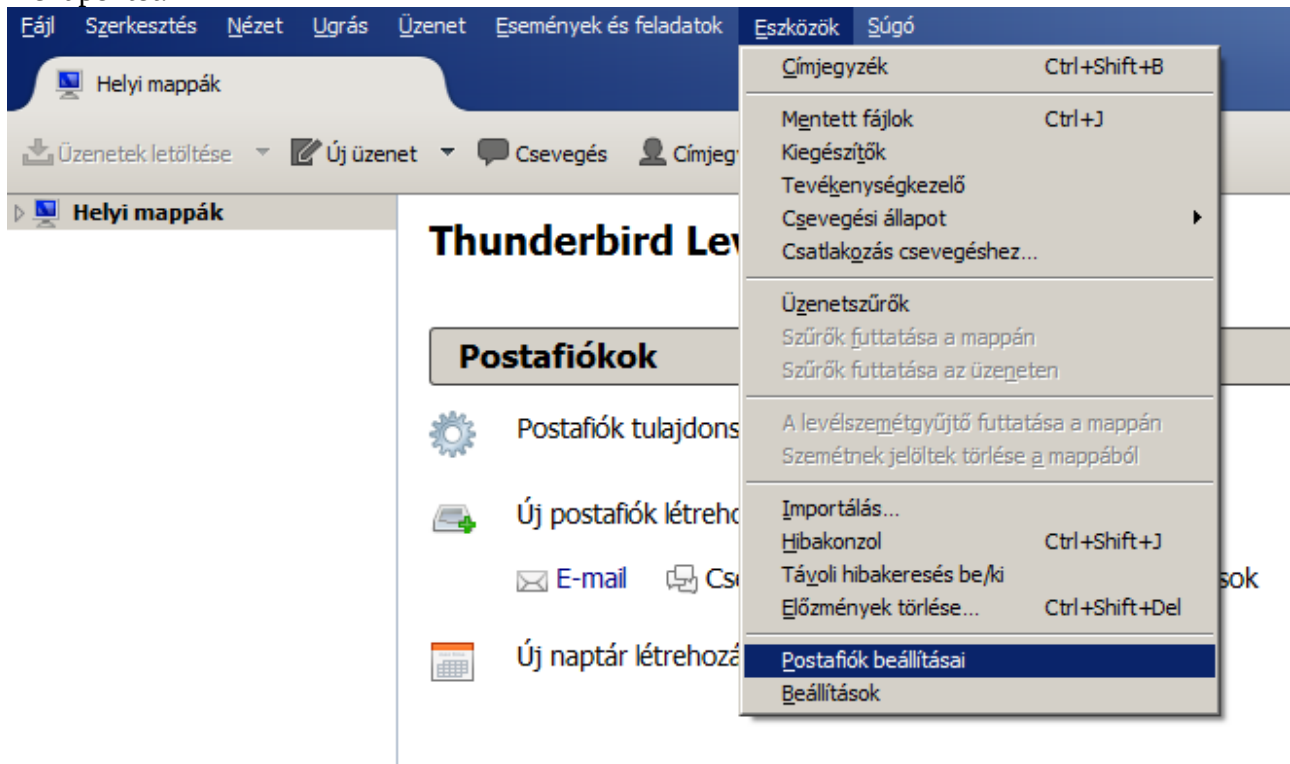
Fájl Szerkesztés Nézet Ugrás Üzenet Események és feladatok Eszközök Súgó

Helyi mappák

Üzenetek letöltése Új üzenet Csevegés Címjegy

Helyi mappák

Thunderbird Lev

Postafiókok

Postafiók tulajdons

Új postafiók létreho

E-mail Cs sok

Új naptár létrehozá

Címjegyzék Ctrl+Shift+B
Mentett fájlok Ctrl+J
Kiegészítők
Tevékenységkezelő
Csevegési állapot
Csatlakozás csevegéshez...
Üzenetszűrők
Szűrők futtatása a mappán
Szűrők futtatása az üzeneten
A levélszemétgyűjtő futtatása a mappán
Szemétnek jelöltek törlése a mappából
Importálás...
Hibakonzol Ctrl+Shift+J
Távoli hibakeresés be/ki
Előzmények törlése... Ctrl+Shift+Del
Postafiók beállításai
Beállítások